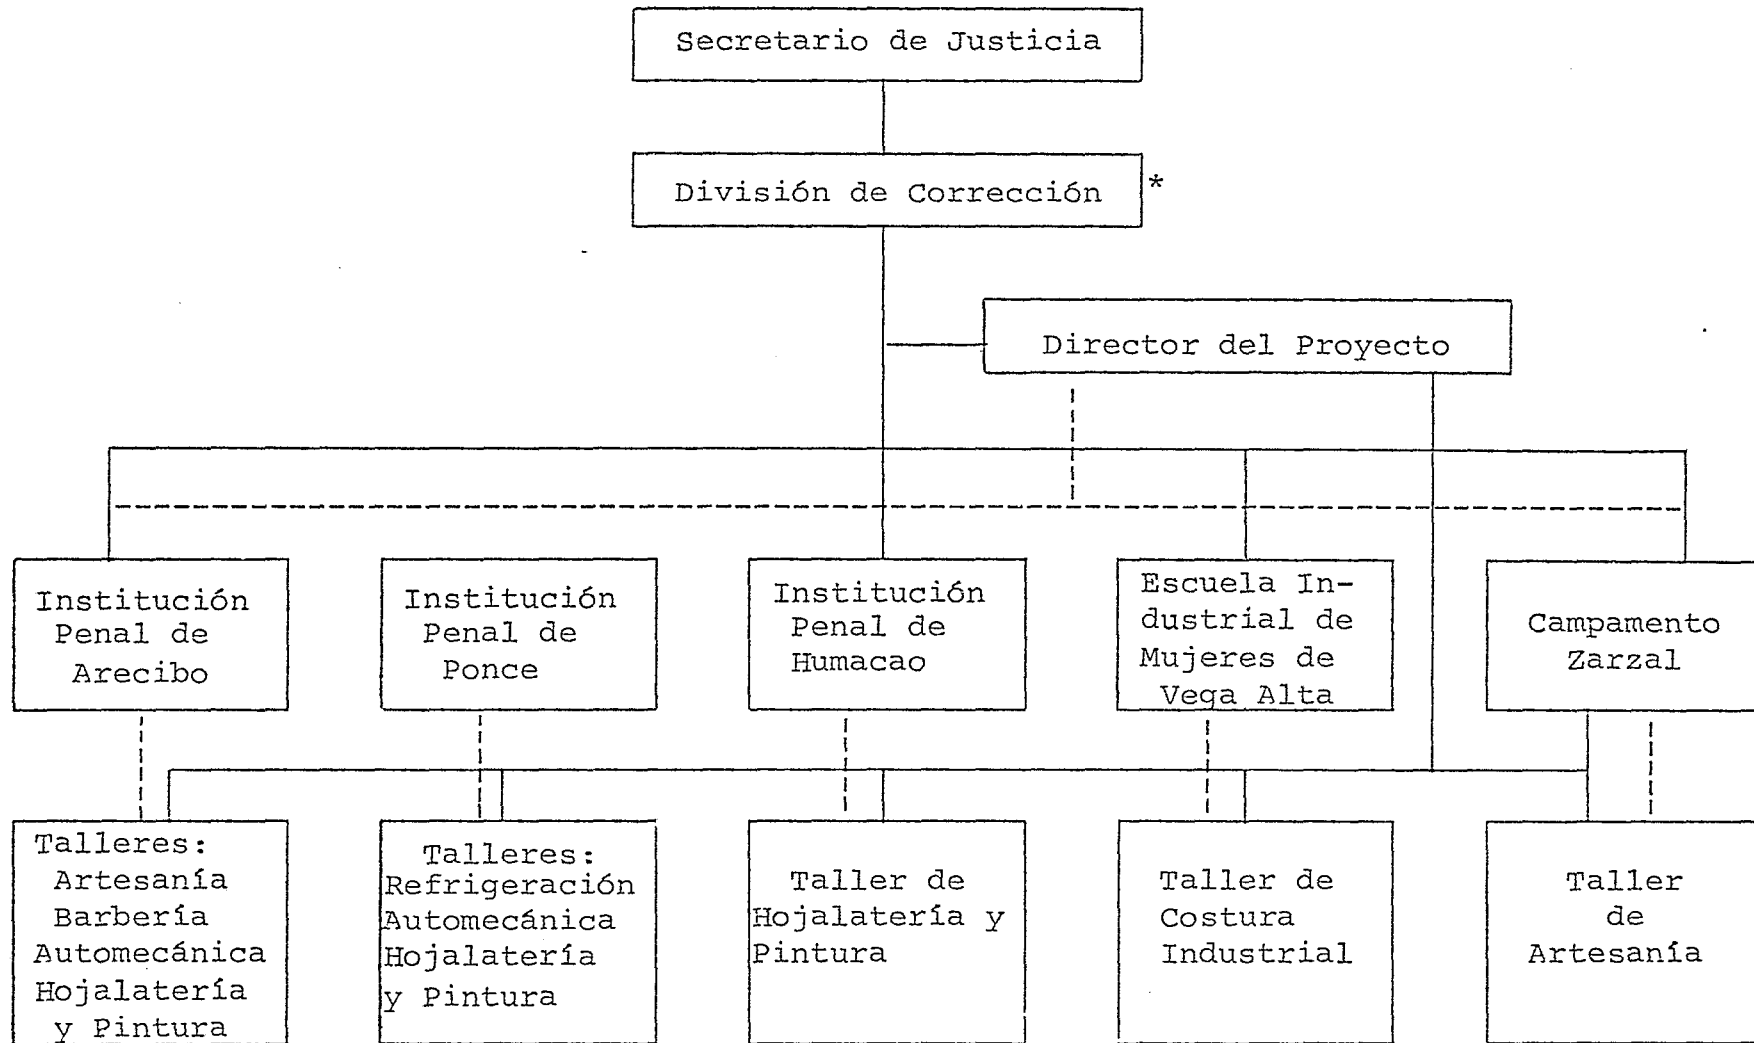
Secretario de Justicia

División de Corrección *

Director del Proyecto

Institución Penal de Arecibo

Institución Penal de Ponce

Institución Penal de Humacao

Escuela Industrial de Mujeres de Vega Alta

Campamento Zarzal

Talleres: Artesanía Barbería Automecánica Hojalatería y Pintura

Talleres: Refrigeración Automecánica Hojalatería y Pintura

Taller de Hojalatería y Pintura

Taller de Costura Industrial

Taller de Artesanía